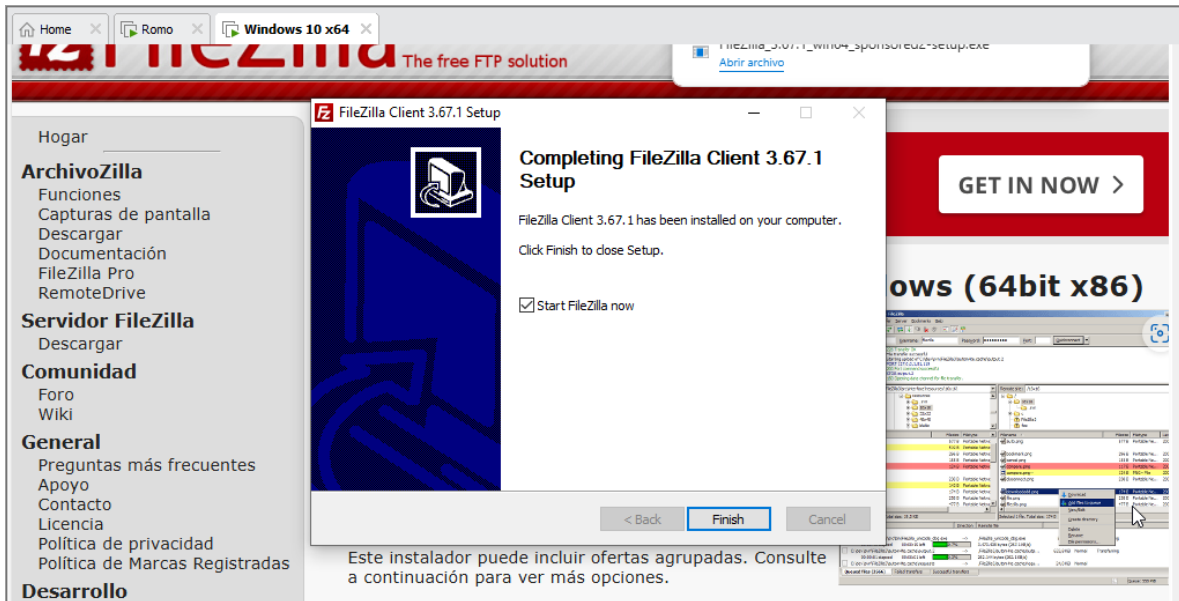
Home
Romo
Windows 10 x64

FileZilla The free FTP solution

FileZilla_3.67.1_win64_sponsored2-setup.exe
Abrir archivo

Hogar
ArchivoZilla
Funciones
Capturas de pantalla
Descargar
Documentación
FileZilla Pro
RemoteDrive
Servidor FileZilla
Descargar
Comunidad
Foro
Wiki
General
Preguntas más frecuentes
Apoyo
Contacto
Licencia
Política de privacidad
Política de Marcas Registradas
Desarrollo

FileZilla Client 3.67.1 Setup

Completing FileZilla Client 3.67.1 Setup

FileZilla Client 3.67.1 has been installed on your computer.

Click Finish to close Setup.

Start FileZilla now

< Back
Finish
Cancel

GET IN NOW

ows (64bit x86)

Este instalador puede incluir ofertas agrupadas. Consulte a continuación para ver más opciones.